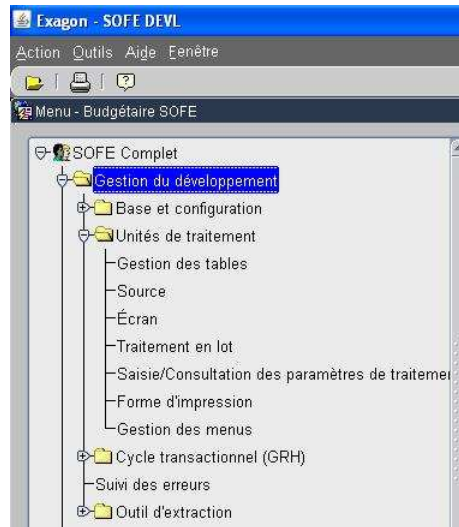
Exagon - SOFE DEVL

Action Outils Aide Fenêtre

Menu - Budgétaire SOFE

SOFE Complet
Gestion du développement
Base et configuration
Unités de traitement
Gestion des tables
Source
Écran
Traitement en lot
Saisie/Consultation des paramètres de traiteme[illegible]
Forme d'impression
Gestion des menus
Cycle transactionnel (GRH)
Suivi des erreurs
Outil d'extraction